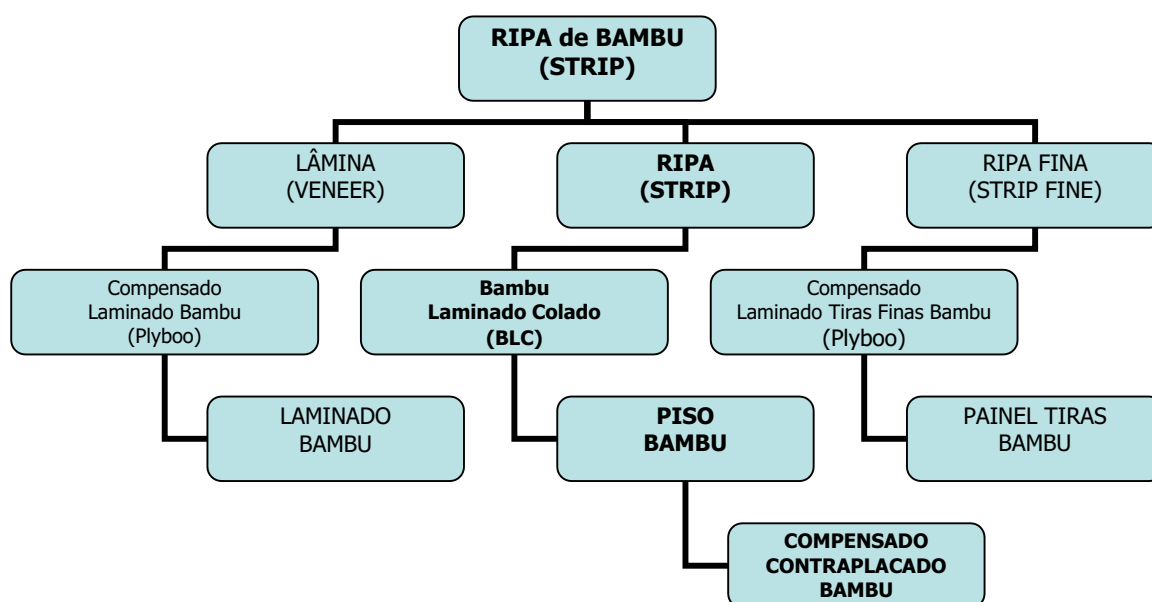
RIPA de BAMBU
(STRIP)

LÂMINA
(VENEER)

RIPA
(STRIP)

RIPA FINA
(STRIP FINE)

Compensado
Laminado Bambu
(Plyboo)

Bambu
Laminado Colado
(BLC)

Compensado
Laminado Tiras Finas Bambu
(Plyboo)

LAMINADO
BAMBU

PISO
BAMBU

PAINEL TIRAS
BAMBU

COMPENSADO
CONTRAPLACADO
BAMBU